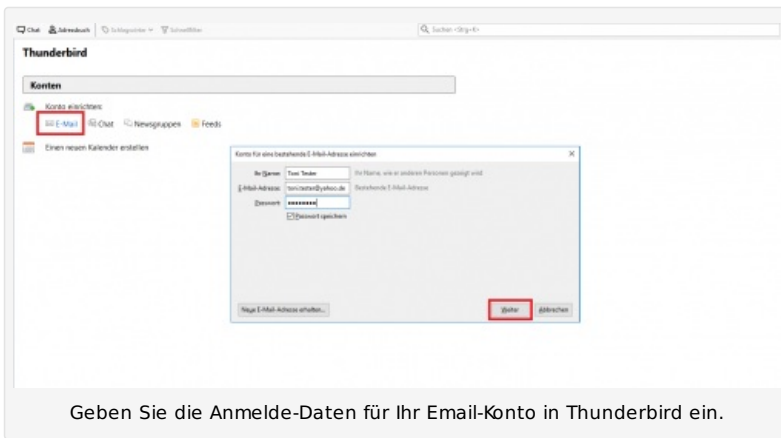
Chat Adressbuch Schlagwörter Schnellfilter

Suchen <Strg+K>

Thunderbird

Konten

Konto einrichten:

E-Mail Chat Newsgruppen Feeds

Einen neuen Kalender erstellen

Konto für eine bestehende E-Mail-Adresse einrichten

Ihr Name: Toni Tester Ihr Name, wie er anderen Personen gezeigt wird

E-Mail-Adresse: tonitester@yahoo.de Bestehende E-Mail-Adresse

Passwort: ••••••••••

Passwort speichern

Neue E-Mail-Adresse erhalten...

Weiter Abbrechen

Geben Sie die Anmelde-Daten für Ihr Email-Konto in Thunderbird ein.